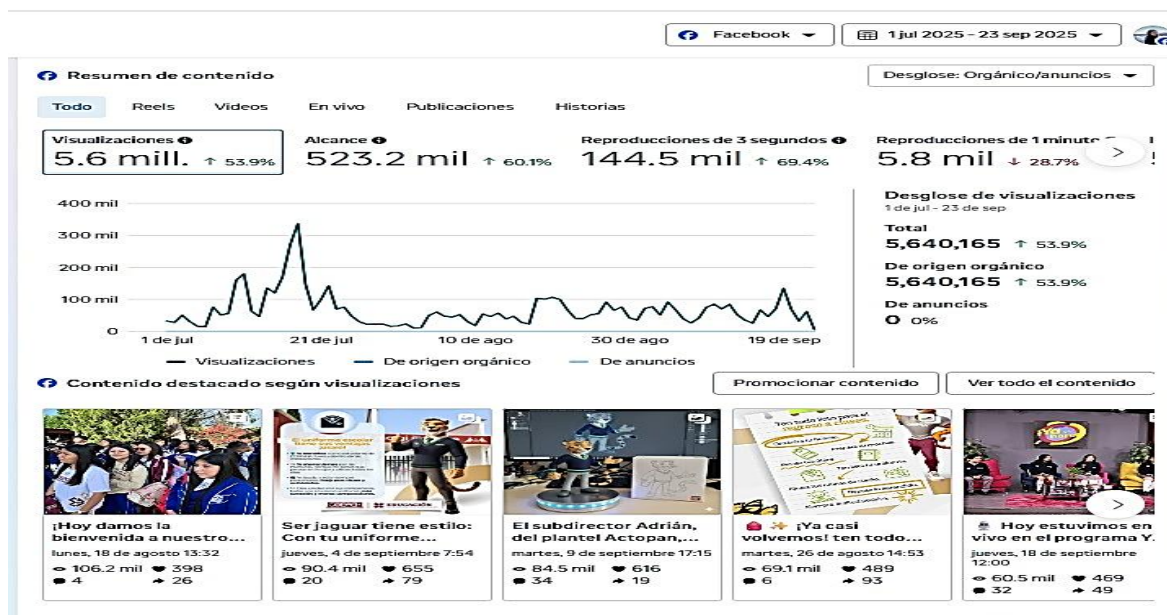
Facebook ▾ 1 jul 2025 - 23 sep 2025 ▾

Resumen de contenido

Desglose: Orgánico/anuncios ▾

Todo Reels Videos En vivo Publicaciones Historias

Visualizaciones
5.6 mill. ↑ 53.9%

Alcance
523.2 mil ↑ 60.1%

Reproducciones de 3 segundos
144.5 mil ↑ 69.4%

Reproducciones de 1 minuto
5.8 mil ↓ 28.7%

400 mil
300 mil
200 mil
100 mil
0
1 de jul 21 de jul 10 de ago 30 de ago 19 de sep

Visualizaciones De origen orgánico De anuncios

Desglose de visualizaciones
1 de jul - 23 de sep
Total
5,640,165 ↑ 53.9%
De origen orgánico
5,640,165 ↑ 53.9%
De anuncios
0 0%

Contenido destacado según visualizaciones

Promocionar contenido Ver todo el contenido

¡Hoy damos la bienvenida a nuestro...
lunes, 18 de agosto 13:32
106.2 mil 398
4 26

Ser jaguar tiene estilo: Con tu uniforme...
jueves, 4 de septiembre 7:54
90.4 mil 655
20 79

El subdirector Adrián, del plantel Actopan,...
martes, 9 de septiembre 17:15
84.5 mil 616
34 19

¡Ya casi volvemos! ten todo...
martes, 26 de agosto 14:53
69.1 mil 489
6 93

Hoy estuvimos en vivo en el programa Y...
jueves, 18 de septiembre 12:00
60.5 mil 469
32 49